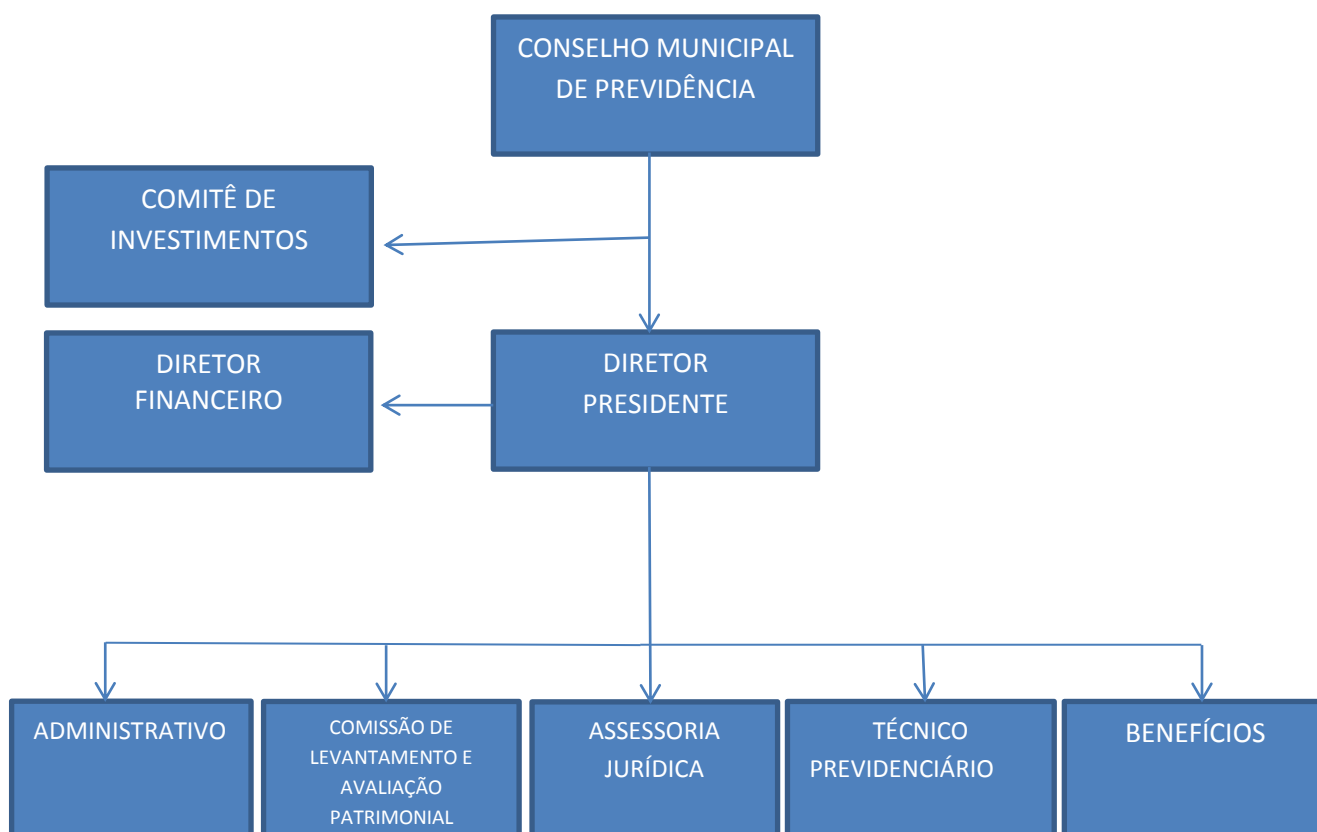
CONSELHO MUNICIPAL DE PREVIDÊNCIA

COMITÊ DE INVESTIMENTOS

DIRETOR FINANCEIRO

DIRETOR PRESIDENTE

ADMINISTRATIVO

COMISSÃO DE LEVANTAMENTO E AVALIAÇÃO PATRIMONIAL

ASSESSORIA JURÍDICA

TÉCNICO PREVIDENCIÁRIO

BENEFÍCIOS